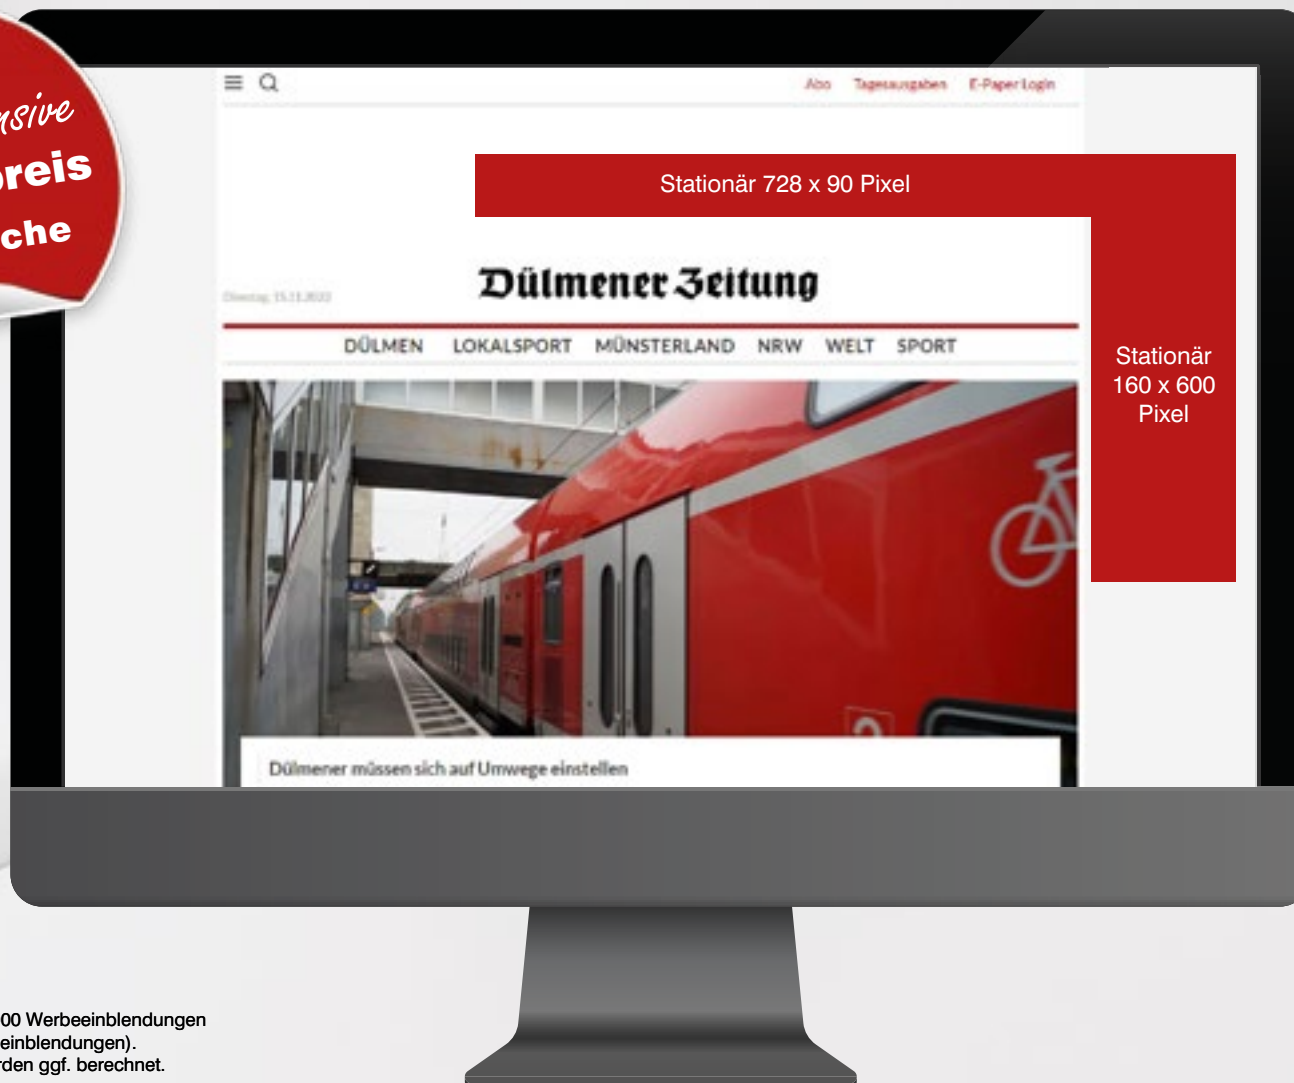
nsive
preis
che

Abo Tagesausgaben E-Paper Login

Stationär 728 x 90 Pixel

Dienstag, 15.11.2022

Dülmener Zeitung

DÜLMEN LOKALSPORT MÜNSTERLAND NRW WELT SPORT

Stationär 160 x 600 Pixel

Dülmener müssen sich auf Umwege einstellen

00 Werbeeinblendungen
einblendungen).
rden ggf. berechnet.